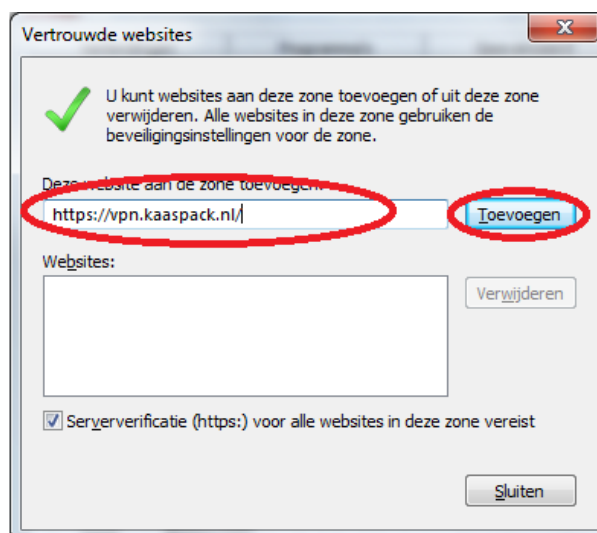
Vertrouwde websites

U kunt websites aan deze zone toevoegen of uit deze zone verwijderen. Alle websites in deze zone gebruiken de beveiligingsinstellingen voor de zone.

Deze website aan de zone toevoegen:

https://vpn.kaaspack.nl/

Toevoegen

Websites:

Verwijderen

☑ Serververificatie (https:) voor alle websites in deze zone vereist

Sluiten